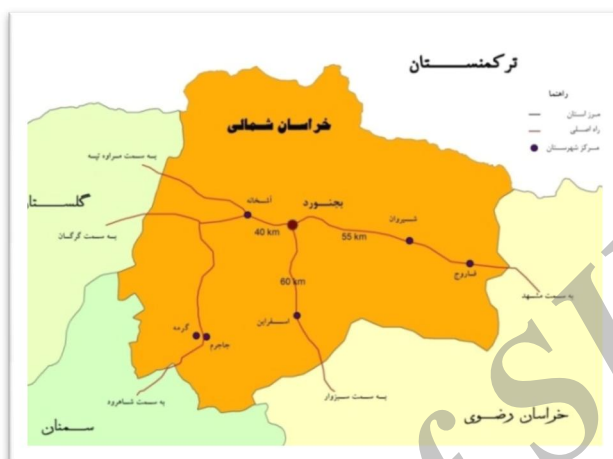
ترکمنســـــــتان

راهنما
مرز استان
راه اصلی
مرکز شهرستان

خراسان شمالی

به سمت مراوه تپه

گلستـــا

به سمت گرگان

آشخانه

بجنـــورد

40 km

شیروان

55 km

فاروج

به سمت مشهد

60 km

اسفراین

گرمه

جاجرم

به سمت شاهرود

به سمت سبزوار

خراسان رضـوی

ســـمنان